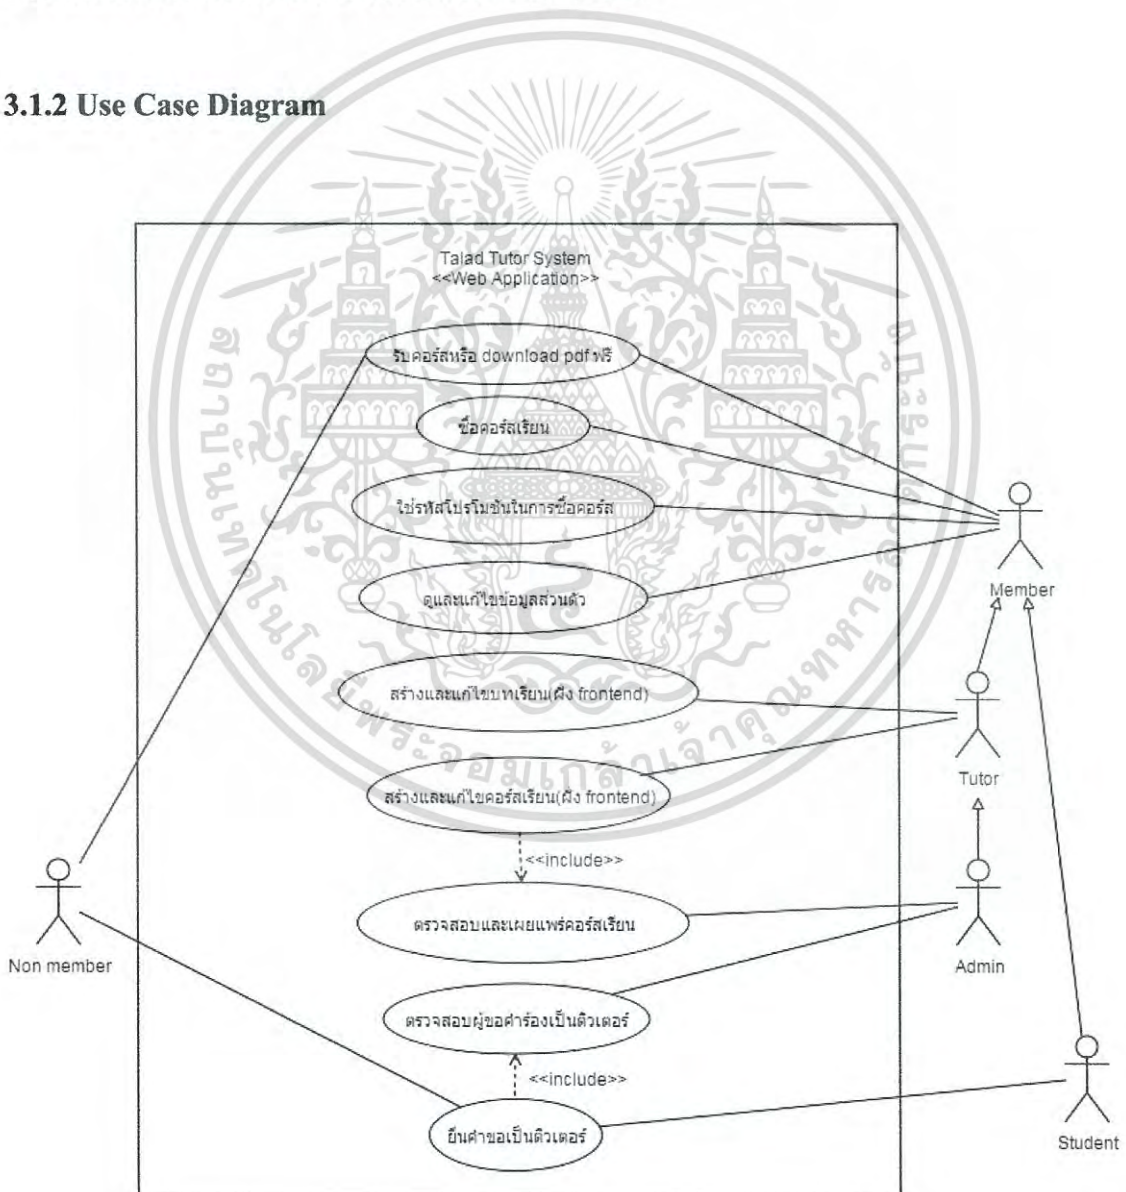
3.1.2 Use Case Diagram

Talad Tutor System
<<Web Application>>

รับคอร์สหรือ download pdf ฟรี

ซื้อคอร์สเรียน

ใช้รหัสโปรโมชันในการซื้อคอร์ส

ดูและแก้ไขข้อมูลส่วนตัว

สร้างและแก้ไขบทเรียน(ฝั่ง frontend)

สร้างและแก้ไขคอร์สเรียน(ฝั่ง frontend)

<<include>>

ตรวจสอบและเผยแพร่คอร์สเรียน

ตรวจสอบผู้ขอคำร้องเป็นติวเตอร์

<<include>>

ยื่นคำขอเป็นติวเตอร์

Member

Tutor

Admin

Student

Non member